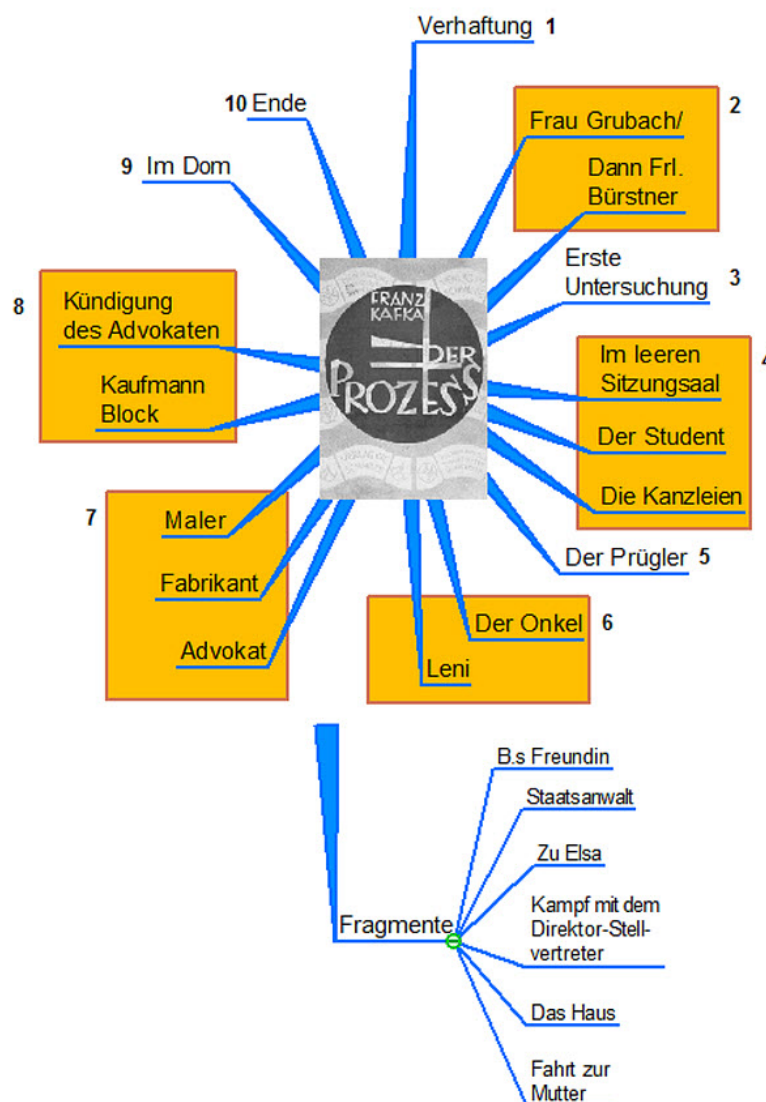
Verhaftung 1

10 Ende

2

Frau Grubach/

Dann Frl. Bürstner

9 Im Dom

Erste Untersuchung 3

FRANZ KAFKA
DER PROZESS

8

Kündigung des Advokaten

Kaufmann Block

Im leeren Sitzungsaal

Der Student

Die Kanzleien

7

Maler

Fabrikant

Advokat

Der Prügler 5

Der Onkel 6

Leni

B.s Freundin

Staatsanwalt

Zu Elsa

Fragmente

Kampf mit dem Direktor-Stellvertreter

Das Haus

Fahrt zur Mutter